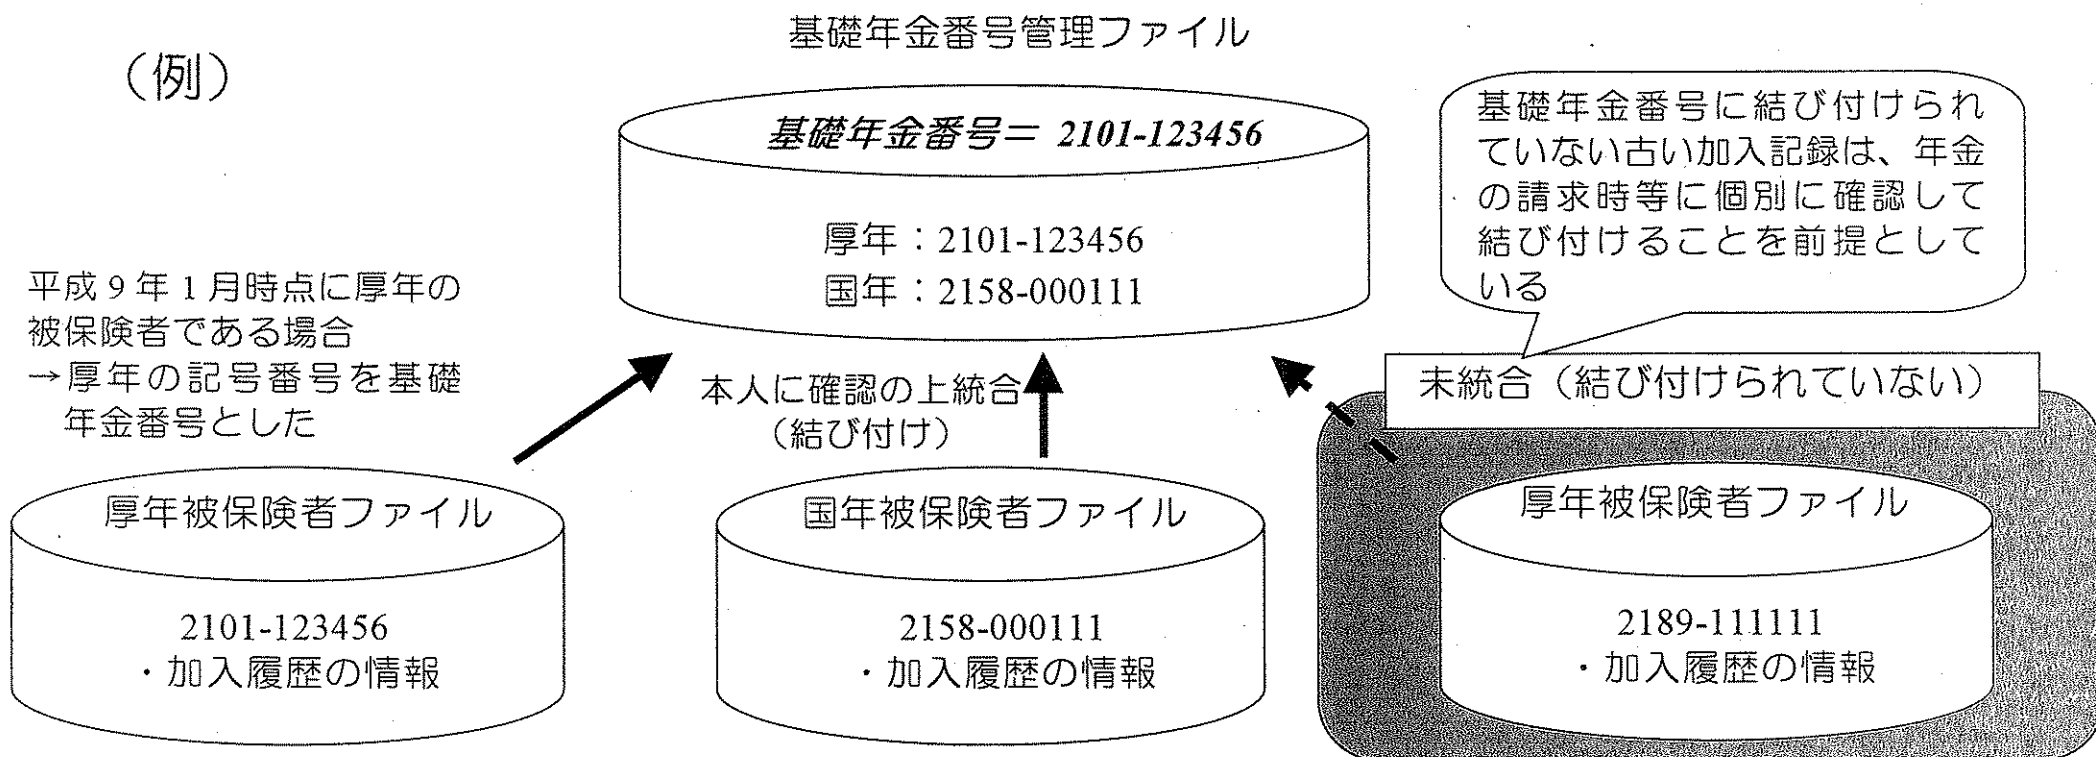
（例）

基礎年金番号管理ファイル

基礎年金番号＝ 2101-123456

厚年：2101-123456
国年：2158-000111

基礎年金番号に結び付けられていない古い加入記録は、年金の請求時等に個別に確認して結び付けることを前提としている

平成９年１月時点に厚年の被保険者である場合
→厚年の記号番号を基礎年金番号とした

本人に確認の上統合
（結び付け）

未統合（結び付けられていない）

厚年被保険者ファイル
2101-123456
・加入履歴の情報

国年被保険者ファイル
2158-000111
・加入履歴の情報

厚年被保険者ファイル
2189-111111
・加入履歴の情報